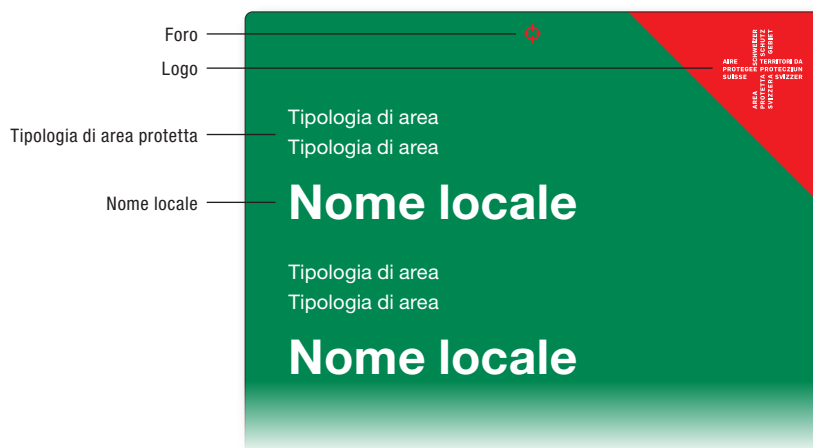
Foro

Logo

Tipologia di area protetta

Nome locale

Tipologia di area
Tipologia di area

Nome locale

Tipologia di area
Tipologia di area

Nome locale

AIRE PROTEGEE SUISSE

SCHWEIZER SCHUTZ GEBIET

TERRITORI DA PROTECZIUN SVIZZER

AREA PROTETTA SVIZZERA